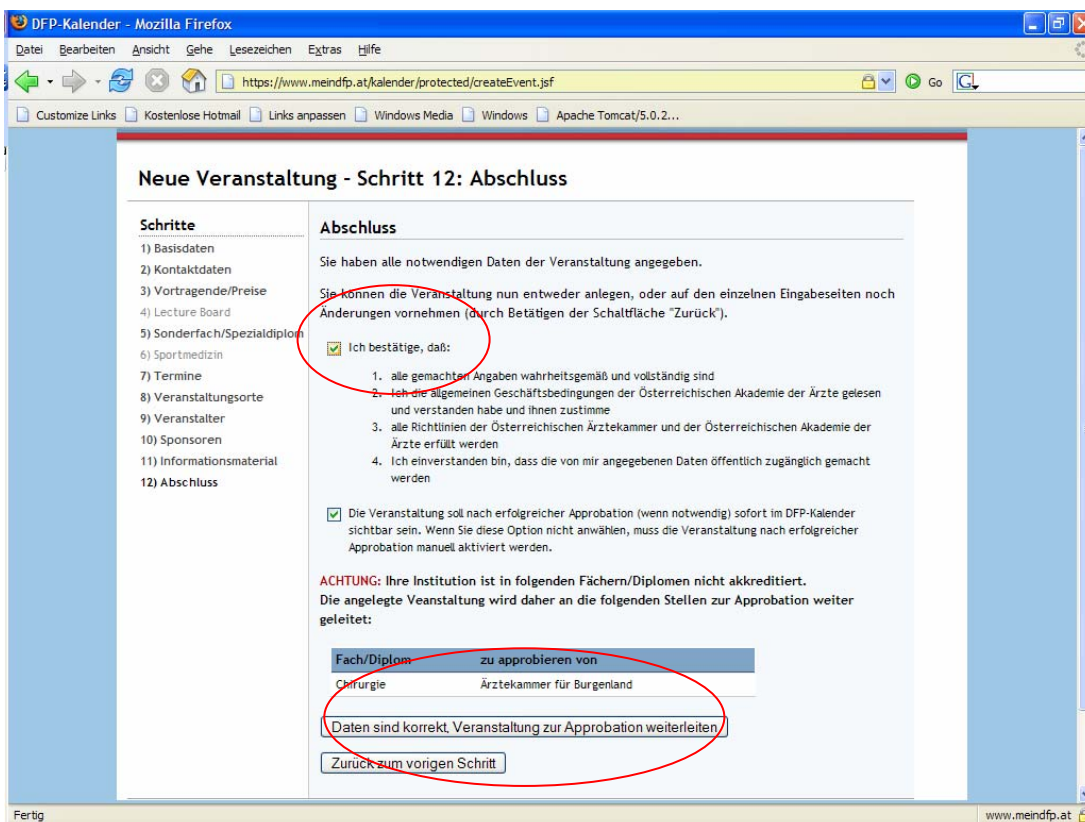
DFP-Kalender - Mozilla Firefox

Datei Bearbeiten Ansicht Gehe Lesezeichen Extras Hilfe

https://www.meindfp.at/kalender/protected/createEvent.jsf

Go

Customize Links Kostenlose Hotmail Links anpassen Windows Media Windows Apache Tomcat/5.0.2...

Neue Veranstaltung - Schritt 12: Abschluss

Schritte
1) Basisdaten
2) Kontaktdaten
3) Vortragende/Preise
4) Lecture Board
5) Sonderfach/Spezialdiplom
6) Sportmedizin
7) Termine
8) Veranstaltungsorte
9) Veranstalter
10) Sponsoren
11) Informationsmaterial
12) Abschluss

Abschluss

Sie haben alle notwendigen Daten der Veranstaltung angegeben.

Sie können die Veranstaltung nun entweder anlegen, oder auf den einzelnen Eingabeseiten noch Änderungen vornehmen (durch Betätigen der Schaltfläche "Zurück").

Ich bestätige, daß:

1. alle gemachten Angaben wahrheitsgemäß und vollständig sind
2. Ich die allgemeinen Geschäftsbedingungen der Österreichischen Akademie der Ärzte gelesen und verstanden habe und ihnen zustimme
3. alle Richtlinien der Österreichischen Ärztekammer und der Österreichischen Akademie der Ärzte erfüllt werden
4. Ich einverstanden bin, dass die von mir angegebenen Daten öffentlich zugänglich gemacht werden

Die Veranstaltung soll nach erfolgreicher Approbation (wenn notwendig) sofort im DFP-Kalender sichtbar sein. Wenn Sie diese Option nicht anwählen, muss die Veranstaltung nach erfolgreicher Approbation manuell aktiviert werden.

ACHTUNG: Ihre Institution ist in folgenden Fächern/Diplomen nicht akkreditiert.
Die angelegte Veanstaltung wird daher an die folgenden Stellen zur Approbation weiter geleitet:

| Fach/Diplom | zu approbieren von |
|---|---|
| Chirurgie | Ärztekammer für Burgenland |

Daten sind korrekt, Veranstaltung zur Approbation weiterleiten

Zurück zum vorigen Schritt

Fertig

www.meindfp.at